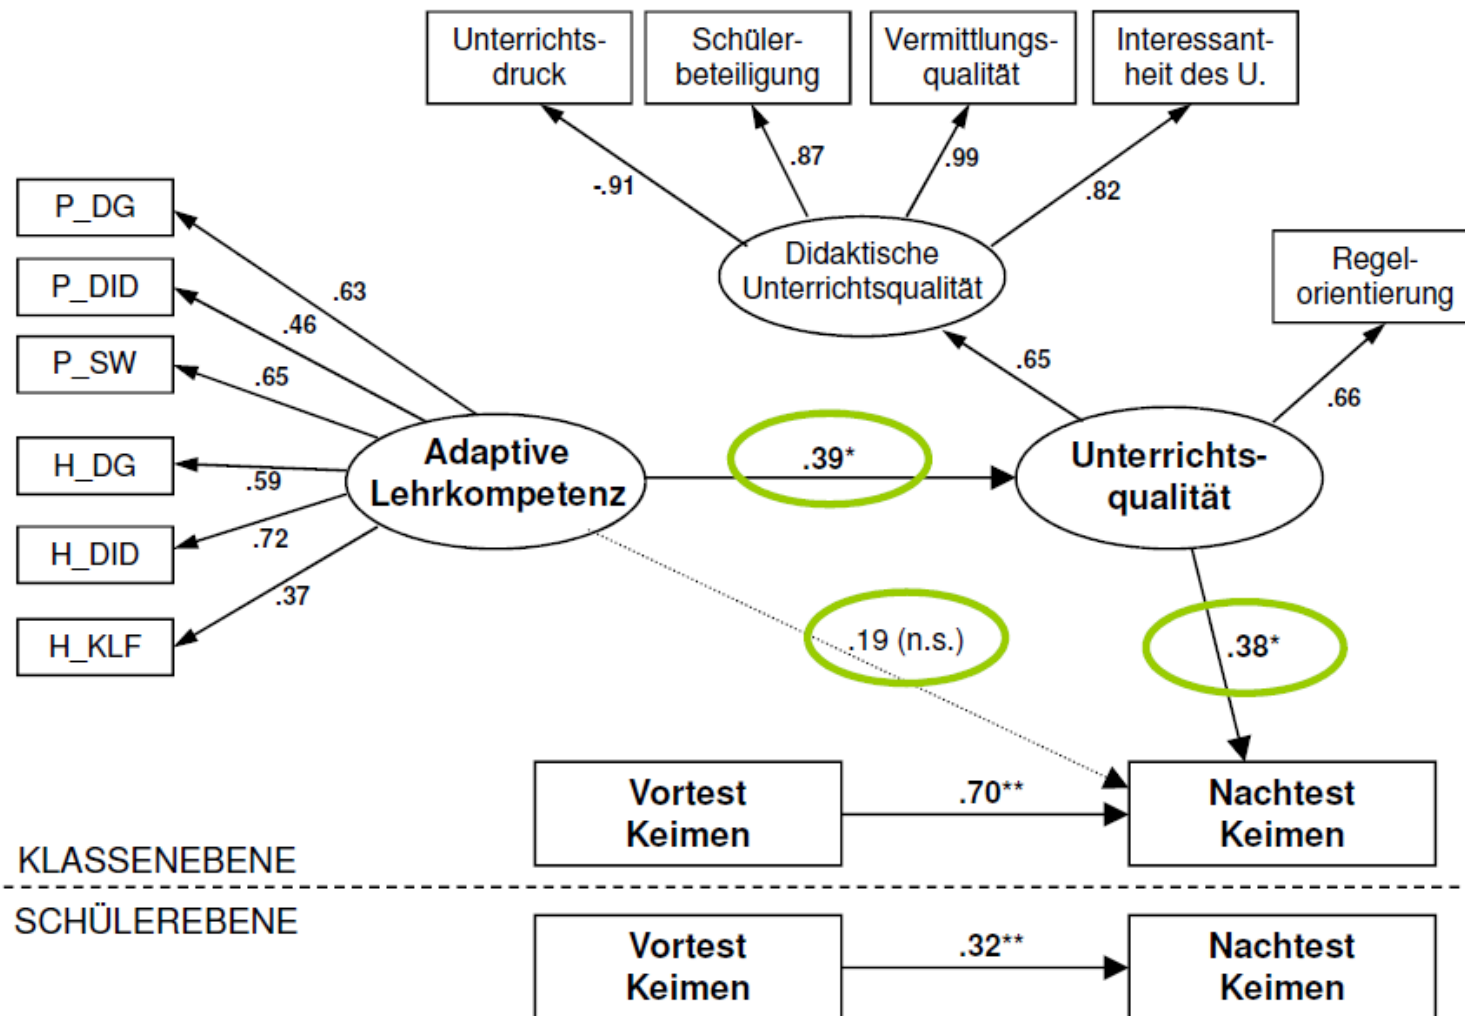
Unterrichtsdruck

Schülerbeteiligung

Vermittlungsqualität

Interessantheit des U.

-.91

.87

.99

.82

Didaktische Unterrichtsqualität

Regelorientierung

P_DG

P_DID

P_SW

H_DG

H_DID

H_KLF

.63

.46

.65

.59

.72

.37

.65

.66

Adaptive Lehrkompetenz

.39*

Unterrichtsqualität

.19 (n.s.)

.38*

Vortest Keimen

.70**

Nachtest Keimen

KLASSENEBENE

SCHÜLEREBENE

Vortest Keimen

.32**

Nachtest Keimen